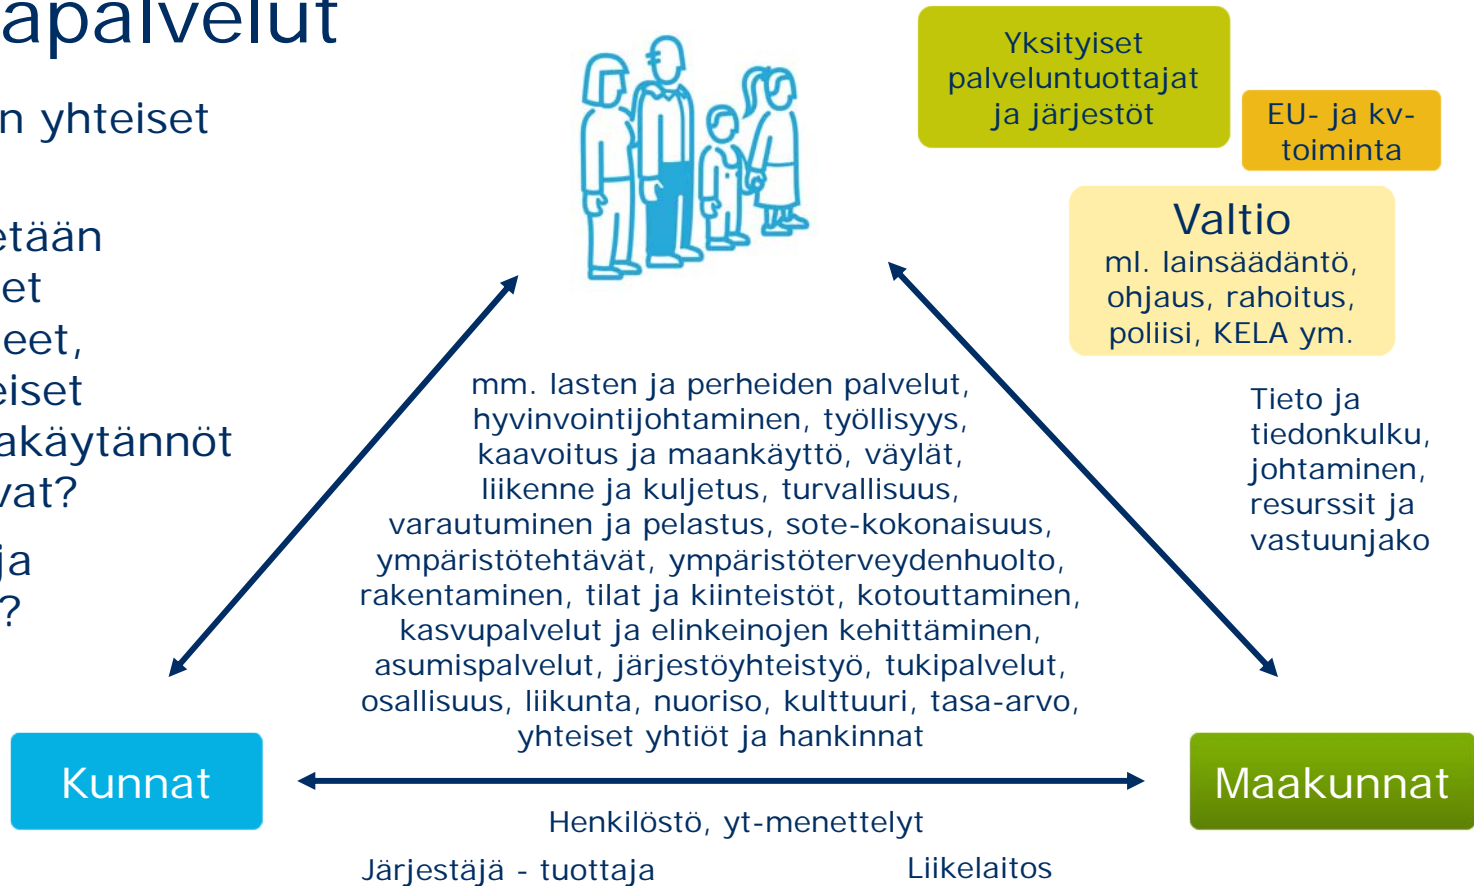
apalvelut

n yhteiset

etään
et
eet,
eiset
akäytännöt
vat?

ja
?

Yksityiset palveluntuottajat ja järjestöt

EU- ja kv-toiminta

Valtio
ml. lainsäädäntö, ohjaus, rahoitus, poliisi, KELA ym.

Tieto ja tiedonkulku, johtaminen, resurssit ja vastuunjako

mm. lasten ja perheiden palvelut, hyvinvointijohtaminen, työllisyys, kaavoitus ja maankäyttö, väylät, liikenne ja kuljetus, turvallisuus, varautuminen ja pelastus, sote-kokonaisuus, ympäristötehtävät, ympäristöterveydenhuolto, rakentaminen, tilat ja kiinteistöt, kotouttaminen, kasvupalvelut ja elinkeinojen kehittäminen, asumispalvelut, järjestöyhteistyö, tukipalvelut, osallisuus, liikunta, nuoriso, kulttuuri, tasa-arvo, yhteiset yhtiöt ja hankinnat

Kunnat

Maakunnat

Henkilöstö, yt-menettelyt

Järjestäjä - tuottaja

Liikelaitos